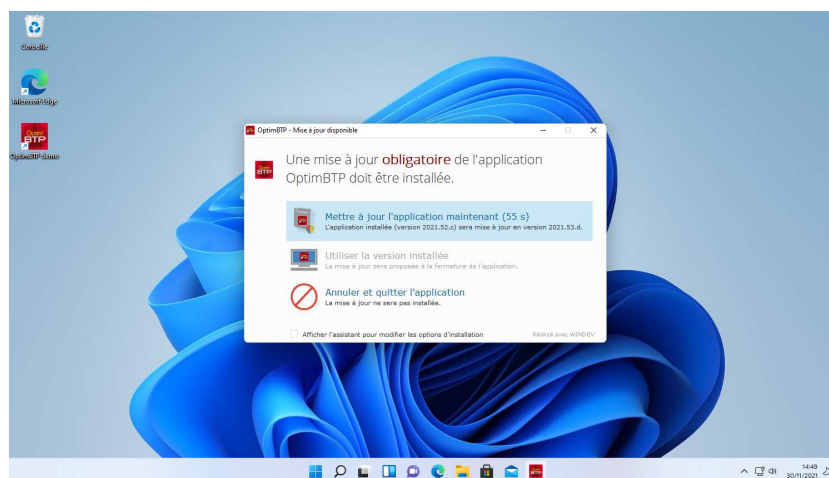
Corbeille

Microsoft Edge

OptimBTP démo

OptimBTP - Mise à jour disponible

Une mise à jour obligatoire de l'application OptimBTP doit être installée.

Mettre à jour l'application maintenant (55 s)
L'application installée (version 2021.52.c) sera mise à jour en version 2021.53.d.

Utiliser la version installée
La mise à jour sera proposée à la fermeture de l'application.

Annuler et quitter l'application
La mise à jour ne sera pas installée.

Afficher l'assistant pour modifier les options d'installation

Réalisé avec WINDEV

14:49
30/11/2021